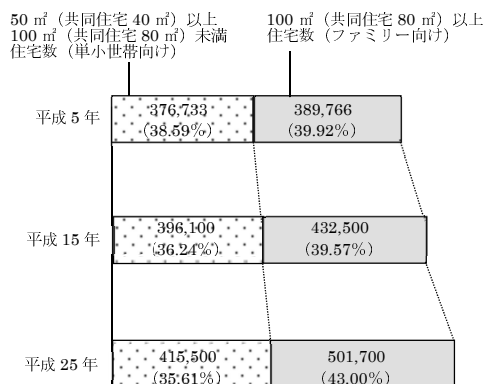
50 ㎡（共同住宅 40 ㎡）以上
100 ㎡（共同住宅 80 ㎡）未満
住宅数（単小世帯向け）

100 ㎡（共同住宅 80 ㎡）以上
住宅数（ファミリー向け）

平成 5 年
376,733
(38.59%)
389,766
(39.92%)

平成 15 年
396,100
(36.24%)
432,500
(39.57%)

平成 25 年
415,500
(35.61%)
501,700
(43.00%)